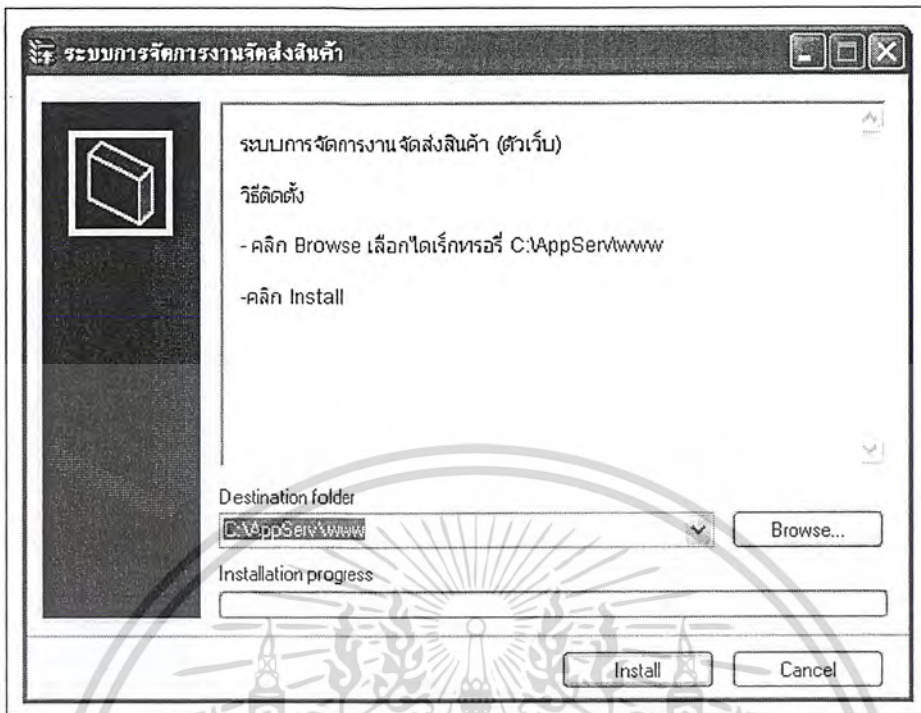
ระบบการจัดการงานจัดส่งสินค้า

ระบบการจัดการงานจัดส่งสินค้า (ตัวเว็บ)

วิธีติดตั้ง

- คลิก Browse เลือกไดเร็กทรอรี่ C:\AppServ\www

-คลิก Install

Destination folder

C:\AppServ\www

Browse...

Installation progress

Install

Cancel